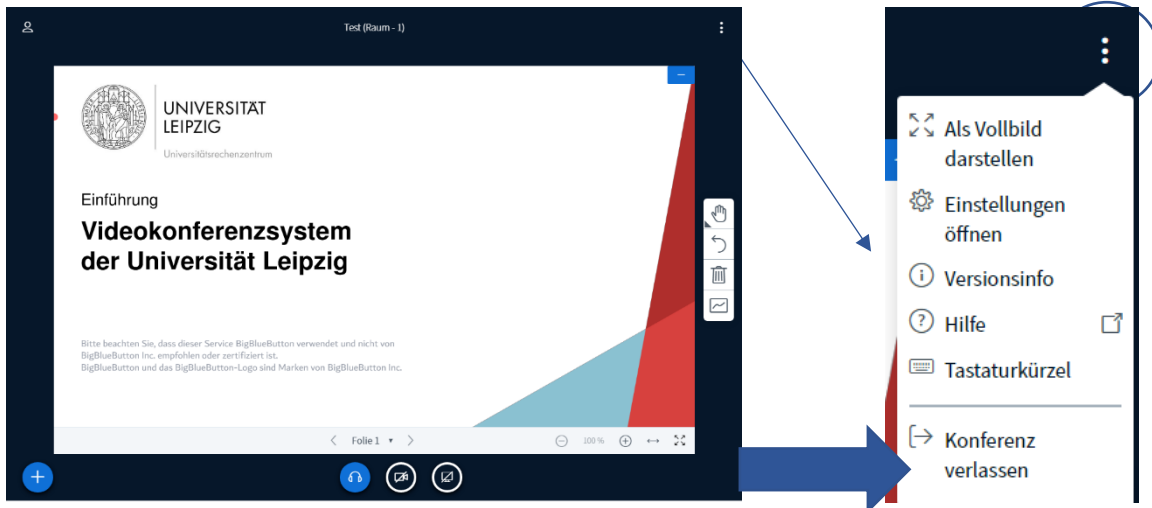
Test (Raum - 1)

UNIVERSITÄT LEIPZIG

Universitätsrechenzentrum

Einführung

Videokonferenzsystem der Universität Leipzig

Bitte beachten Sie, dass dieser Service BigBlueButton verwendet und nicht von BigBlueButton Inc. empfohlen oder zertifiziert ist.
BigBlueButton und das BigBlueButton-Logo sind Marken von BigBlueButton Inc.

Folie 1

100 %

Als Vollbild darstellen

Einstellungen öffnen

Versionsinfo

Hilfe

Tastaturkürzel

Konferenz verlassen